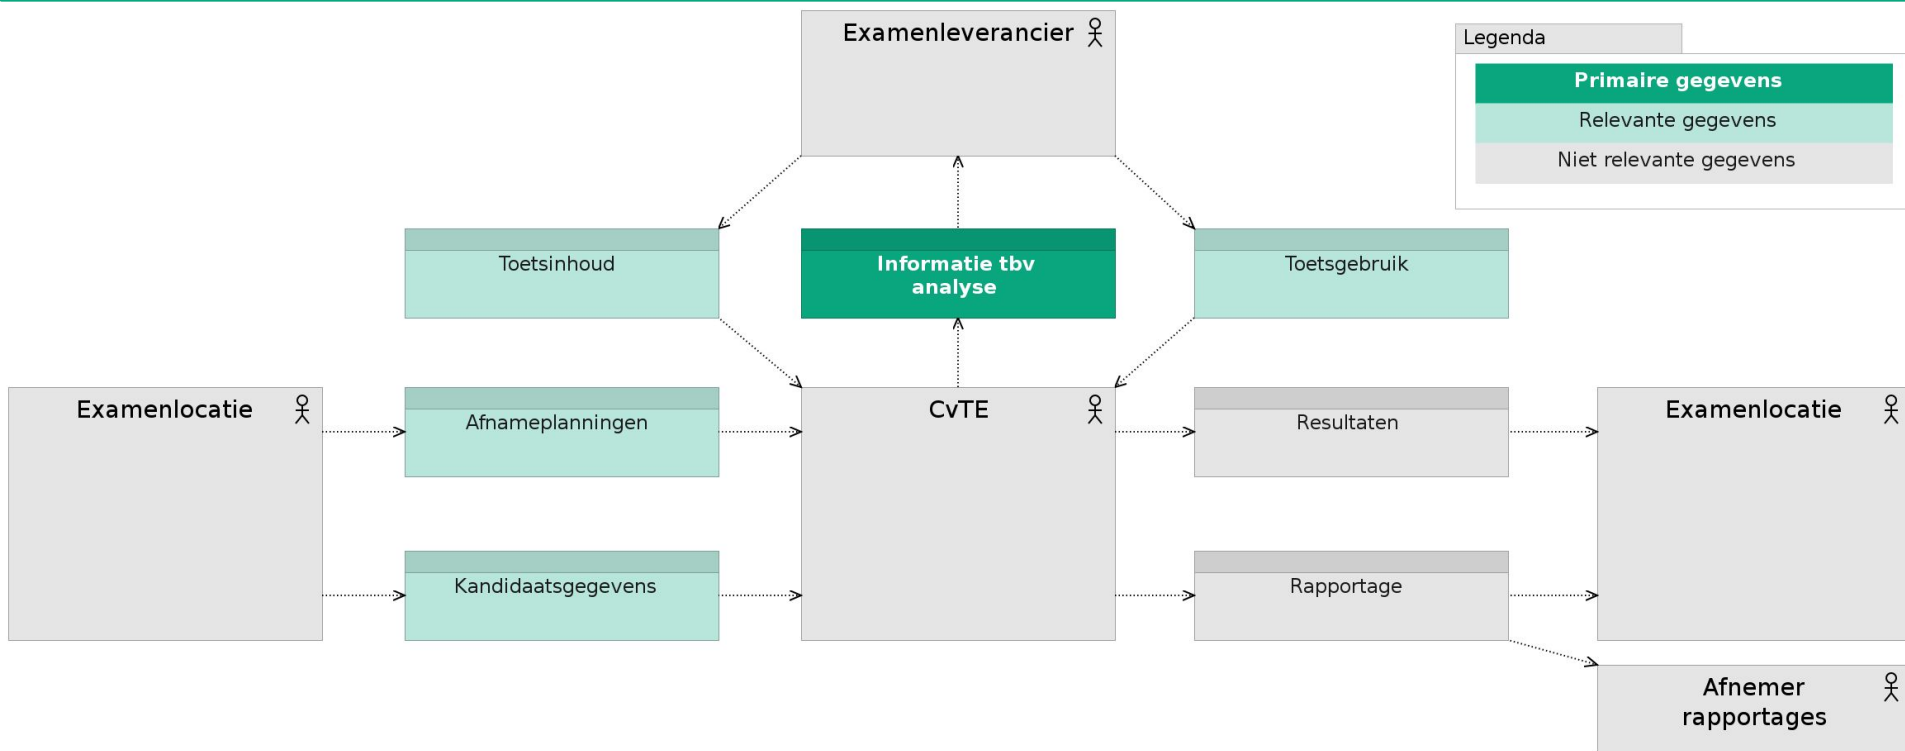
Examenleverancier

Legenda

Primaire gegevens

Relevante gegevens

Niet relevante gegevens

Toetsinhoud

Informatie tbv analyse

Toetsgebruik

Examenlocatie

Afnameplanningen

CvTE

Resultaten

Examenlocatie

Kandidaatsgegevens

Rapportage

Afnemer rapportages